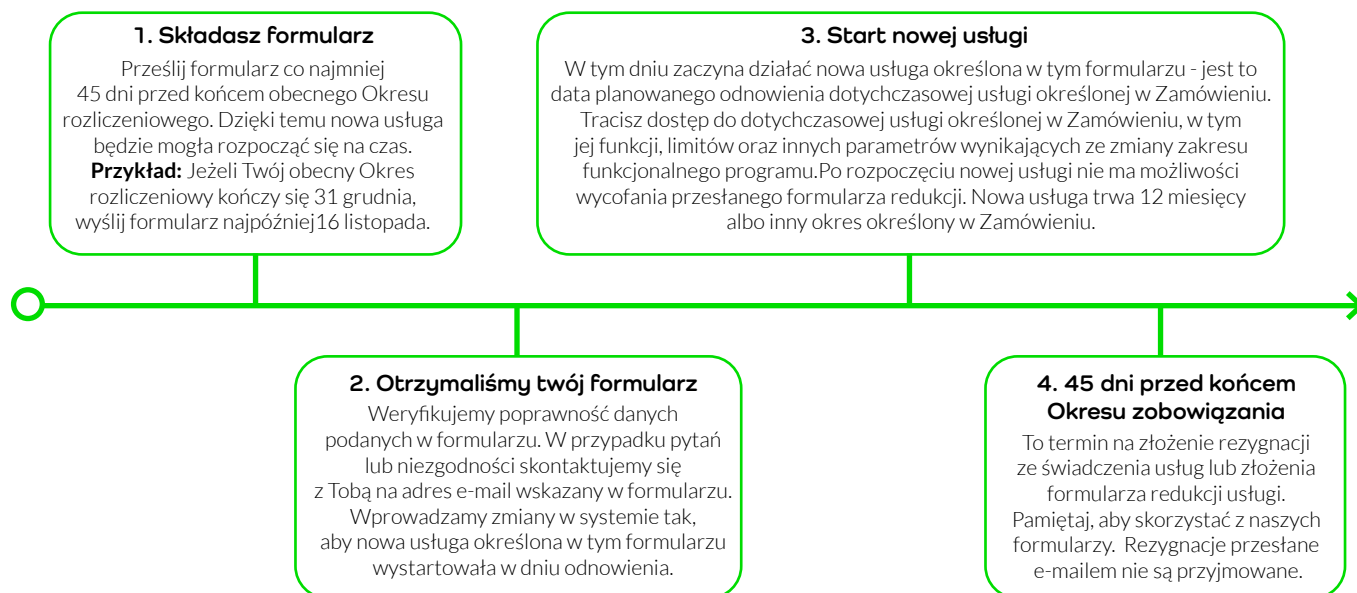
1. Składasz formularz
Prześlij formularz co najmniej 45 dni przed końcem obecnego Okresu rozliczeniowego. Dzięki temu nowa usługa będzie mogła rozpocząć się na czas.
**Przykład:** Jeżeli Twój obecny Okres rozliczeniowy kończy się 31 grudnia, wyślij formularz najpóźniej16 listopada.

3. Start nowej usługi
W tym dniu zaczyna działać nowa usługa określona w tym formularzu - jest to data planowanego odnowienia dotychczasowej usługi określonej w Zamówieniu. Tracisz dostęp do dotychczasowej usługi określonej w Zamówieniu, w tym jej funkcji, limitów oraz innych parametrów wynikających ze zmiany zakresu funkcjonalnego programu.Po rozpoczęciu nowej usługi nie ma możliwości wycofania przesłanego formularza redukcji. Nowa usługa trwa 12 miesięcy albo inny okres określony w Zamówieniu.

2. Otrzymaliśmy twój formularz
Weryfikujemy poprawność danych podanych w formularzu. W przypadku pytań lub niezgodności skontaktujemy się z Tobą na adres e-mail wskazany w formularzu. Wprowadzamy zmiany w systemie tak, aby nowa usługa określona w tym formularzu wystartowała w dniu odnowienia.

4. 45 dni przed końcem Okresu zobowiązania
To termin na złożenie rezygnacji ze świadczenia usług lub złożenia formularza redukcji usługi. Pamiętaj, aby skorzystać z naszych formularzy. Rezygnacje przesłane e-mailem nie są przyjmowane.